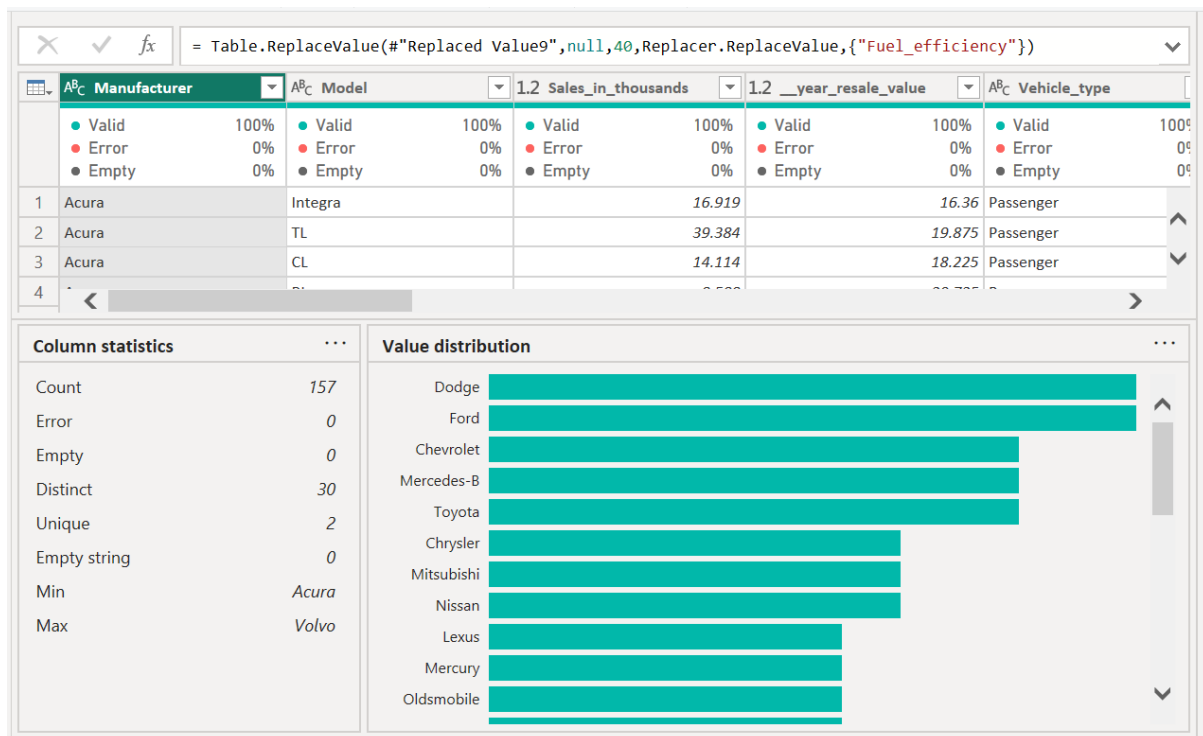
$\times$ ✓ $fx$ = Table.ReplaceValue(#"Replaced Value9",null,40,Replacer.ReplaceValue,{"Fuel_efficiency"})

| | ABC Manufacturer | ABC Model | 1.2 Sales_in_thousands | 1.2 __year_resale_value | ABC Vehicle_type |
|---|---|---|---|---|---|
| | ● Valid 100% ● Error 0% ● Empty 0% | ● Valid 100% ● Error 0% ● Empty 0% | ● Valid 100% ● Error 0% ● Empty 0% | ● Valid 100% ● Error 0% ● Empty 0% | ● Valid 100% ● Error 0% ● Empty 0% |
| 1 | Acura | Integra | 16.919 | 16.36 | Passenger |
| 2 | Acura | TL | 39.384 | 19.875 | Passenger |
| 3 | Acura | CL | 14.114 | 18.225 | Passenger |
| 4 | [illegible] | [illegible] | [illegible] | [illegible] | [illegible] |

Column statistics ...

Count 157
Error 0
Empty 0
Distinct 30
Unique 2
Empty string 0
Min Acura
Max Volvo

Value distribution ...

Dodge
Ford
Chevrolet
Mercedes-B
Toyota
Chrysler
Mitsubishi
Nissan
Lexus
Mercury
Oldsmobile